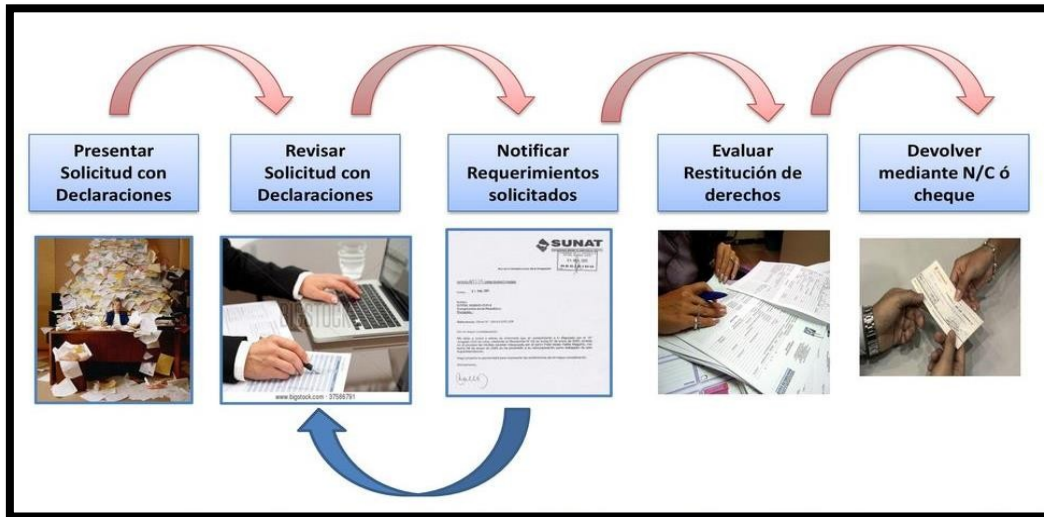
Presentar Solicitud con Declaraciones

Revisar Solicitud con Declaraciones

Notificar Requerimientos solicitados

Evaluar Restitución de derechos

Devolver mediante N/C ó cheque

BIGSTOCK

www.bigstock.com · 37586791

SUNAT

RECIBIDO